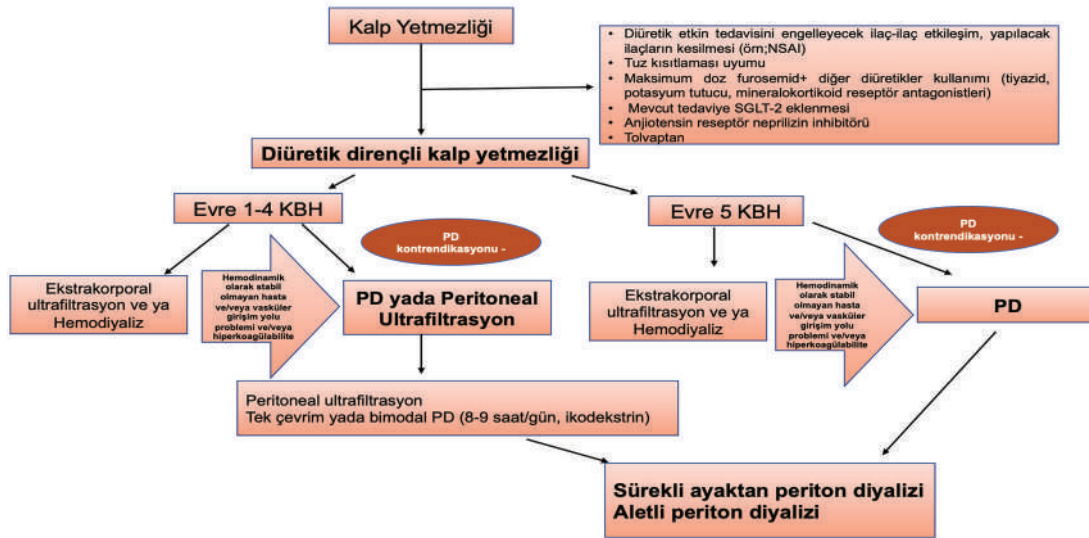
Kalp Yetmezliği

• Diüretik etkin tedavisini engelleyecek ilaç-ilaç etkileşim, yapılacak ilaçların kesilmesi (örn;NSAI)
• Tuz kısıtlaması uyumu
• Maksimum doz furosemid+ diğer diüretikler kullanımı (tiyazid, potasyum tutucu, mineralokortikoid reseptör antagonistleri)
• Mevcut tedaviye SGLT-2 eklenmesi
• Anjiotensin reseptör neprilizin inhibitörü
• Tolvaptan

Diüretik dirençli kalp yetmezliği

Evre 1-4 KBH

PD kontrendikasyonu -

Ekstrakorporal ultrafiltrasyon ve ya Hemodiyaliz

Hemodinamik olarak stabil olmayan hasta ve/veya vasküler girişim yolu problemi ve/veya hiperkoagülabilite

PD yada Peritoneal Ultrafiltrasyon

Peritoneal ultrafiltrasyon
Tek çevrim yada bimodal PD (8-9 saat/gün, ikodekstrin)

Evre 5 KBH

PD kontrendikasyonu -

Ekstrakorporal ultrafiltrasyon ve ya Hemodiyaliz

Hemodinamik olarak stabil olmayan hasta ve/veya vasküler girişim yolu problemi ve/veya hiperkoagülabilite

PD

Sürekli ayaktan periton diyalizi
Aletli periton diyalizi